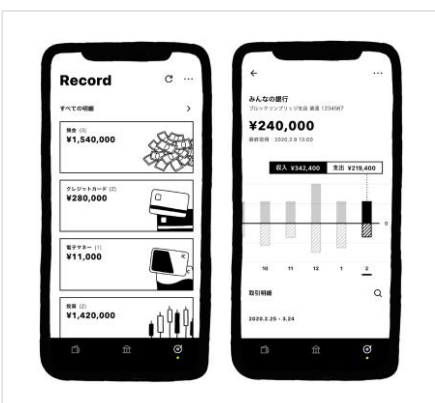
Record

すべての明細

預金 (3)
¥1,540,000

クレジットカード (2)
¥280,000

電子マネー (1)
¥11,000

投資 (2)
¥1,420,000

みんなの銀行
ブリッジマンブリッジ支店 普通 1234567

¥240,000

最終取得：2020.3.29 13:00

収入 ¥342,400
支出 ¥219,400

0

10
11
12
1
2

取引明細

2020.2.25 - 3.24